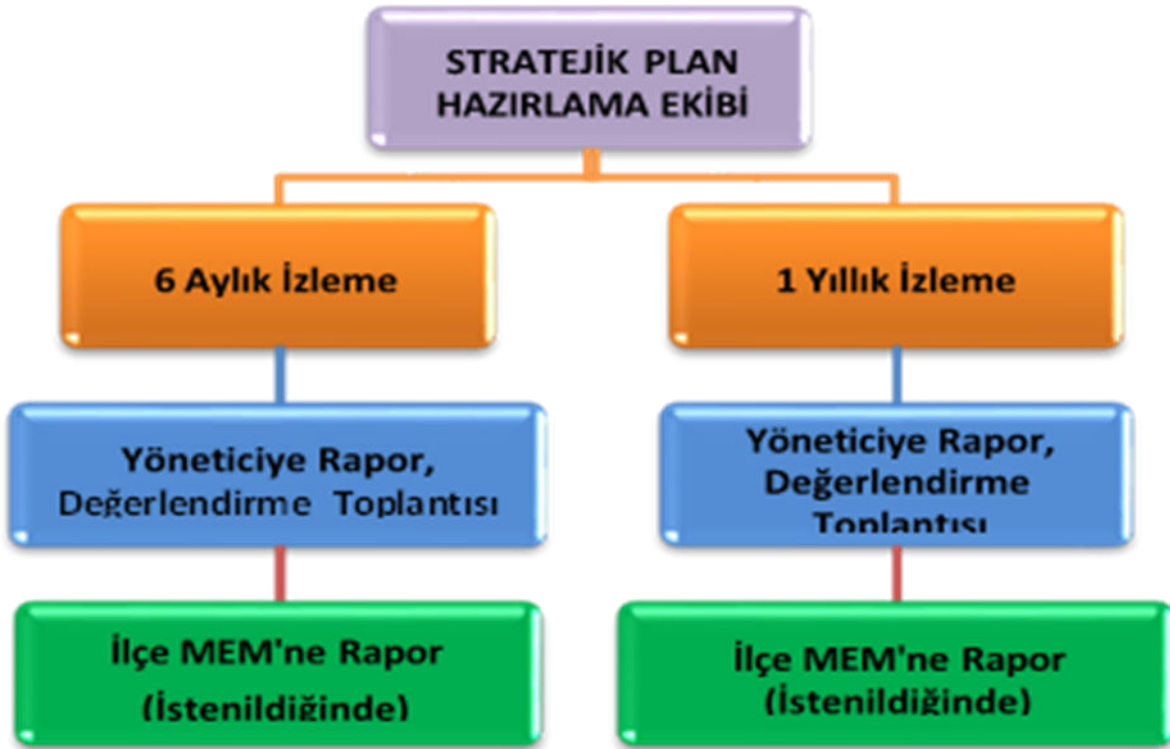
STRATEJİK PLAN HAZIRLAMA EKİBİ

6 Aylık İzleme

1 Yıllık İzleme

Yöneticiye Rapor, Değerlendirme Toplantısı

Yöneticiye Rapor, Değerlendirme Toplantısı

İlçe MEM'ne Rapor (İstenildiğinde)

İlçe MEM'ne Rapor (İstenildiğinde)